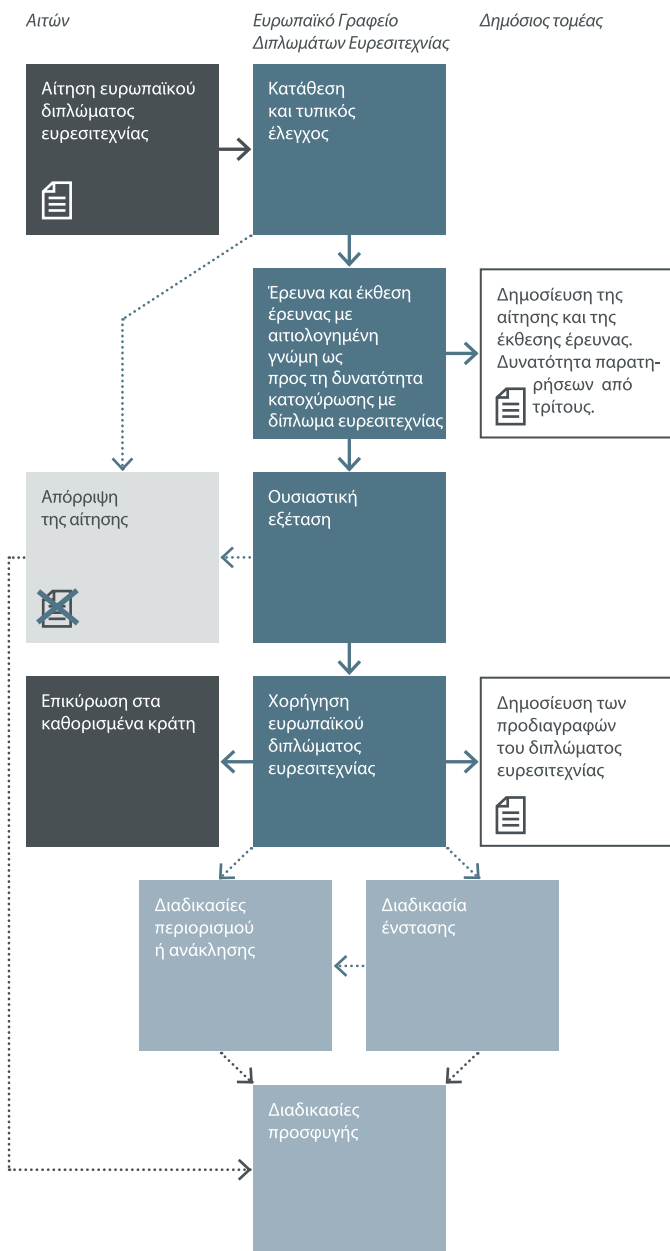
Αιτών

Ευρωπαϊκό Γραφείο Διπλωμάτων Ευρεσιτεχνίας

Δημόσιος τομέας

Αίτηση ευρωπαϊκού διπλώματος ευρεσιτεχνίας

Κατάθεση και τυπικός έλεγχος

Έρευνα και έκθεση έρευνας με αιτιολογημένη γνώμη ως προς τη δυνατότητα κατοχύρωσης με δίπλωμα ευρεσιτεχνίας

Δημοσίευση της αίτησης και της έκθεσης έρευνας. Δυνατότητα παρατηρήσεων από τρίτους.

Απόρριψη της αίτησης

Ουσιαστική εξέταση

Επικύρωση στα καθορισμένα κράτη

Χορήγηση ευρωπαϊκού διπλώματος ευρεσιτεχνίας

Δημοσίευση των προδιαγραφών του διπλώματος ευρεσιτεχνίας

Διαδικασίες περιορισμού ή ανάκλησης

Διαδικασία ένστασης

Διαδικασίες προσφυγής